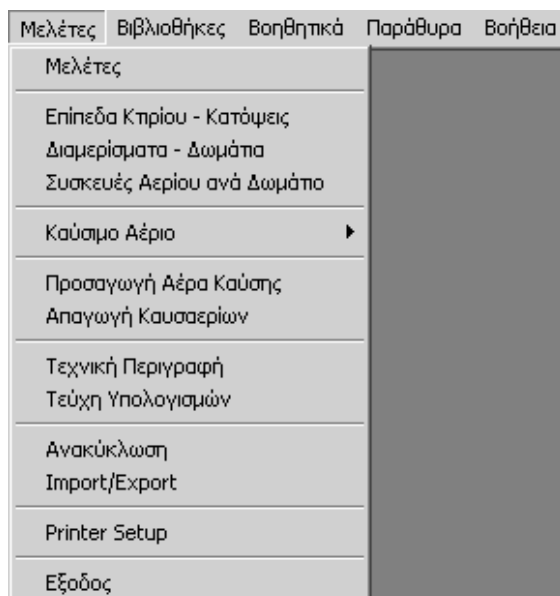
Μελέτες Βιβλιοθήκες Βοηθητικά Παράθυρα Βοήθεια

Μελέτες

Επίπεδα Κτιρίου - Κατόψεις
Διαμερίσματα - Δωμάτια
Συσκευές Αερίου ανά Δωμάτιο

Καύσιμο Αέριο

Προσαγωγή Αέρα Καύσης
Απαγωγή Καυσαερίων

Τεχνική Περιγραφή
Τεύχη Υπολογισμών

Ανακύκλωση
Import/Export

Printer Setup

Εξοδος